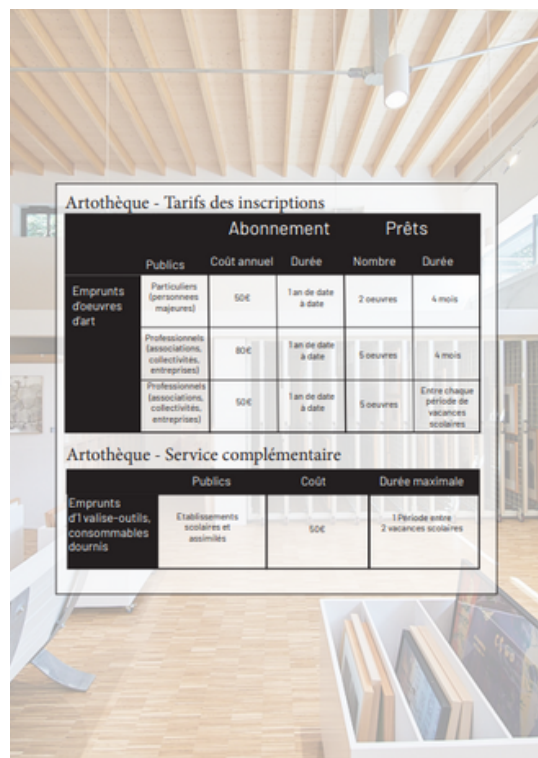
Artothèque - Tarifs des inscriptions

| | | Abonnement | | Prêts | |
|---|---|---|---|---|---|
| | Publics | Coût annuel | Durée | Nombre | Durée |
| Emprunts d'oeuvres d'art | Particuliers (personnes majeures) | 50€ | 1 an de date à date | 2 oeuvres | 4 mois |
| | Professionnels (associations, collectivités, entreprises) | 80€ | 1 an de date à date | 5 oeuvres | 4 mois |
| | Professionnels (associations, collectivités, entreprises) | 50€ | 1 an de date à date | 5 oeuvres | Entre chaque période de vacances scolaires |

Artothèque - Service complémentaire

| | Publics | Coût | Durée maximale |
|---|---|---|---|
| Emprunts d'1 valise-outils, consommables dournis | Etablissements scolaires et assimilés | 50€ | 1 Période entre 2 vacances scolaires |